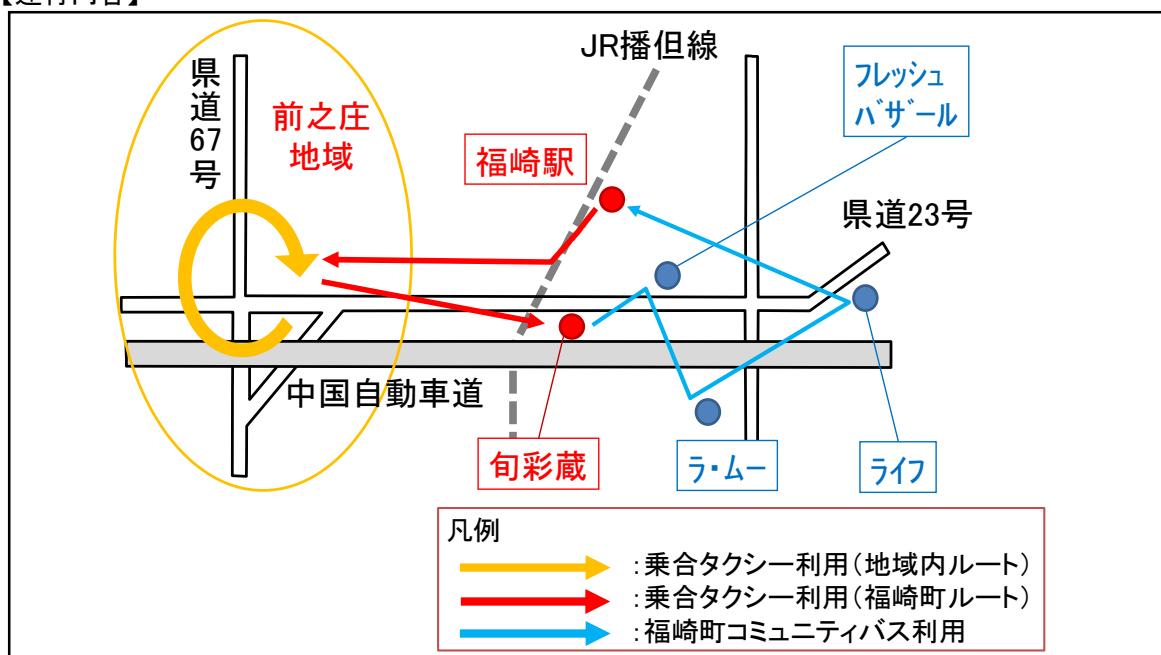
【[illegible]】

県道67号

前之庄地域

JR播但線

福崎駅

フレッシュバザール

県道23号

中国自動車道

旬彩蔵

ラ・ムー

ライフ

凡例
:乗合タクシー利用(地域内ルート)
:乗合タクシー利用(福崎町ルート)
:福崎町コミュニティバス利用